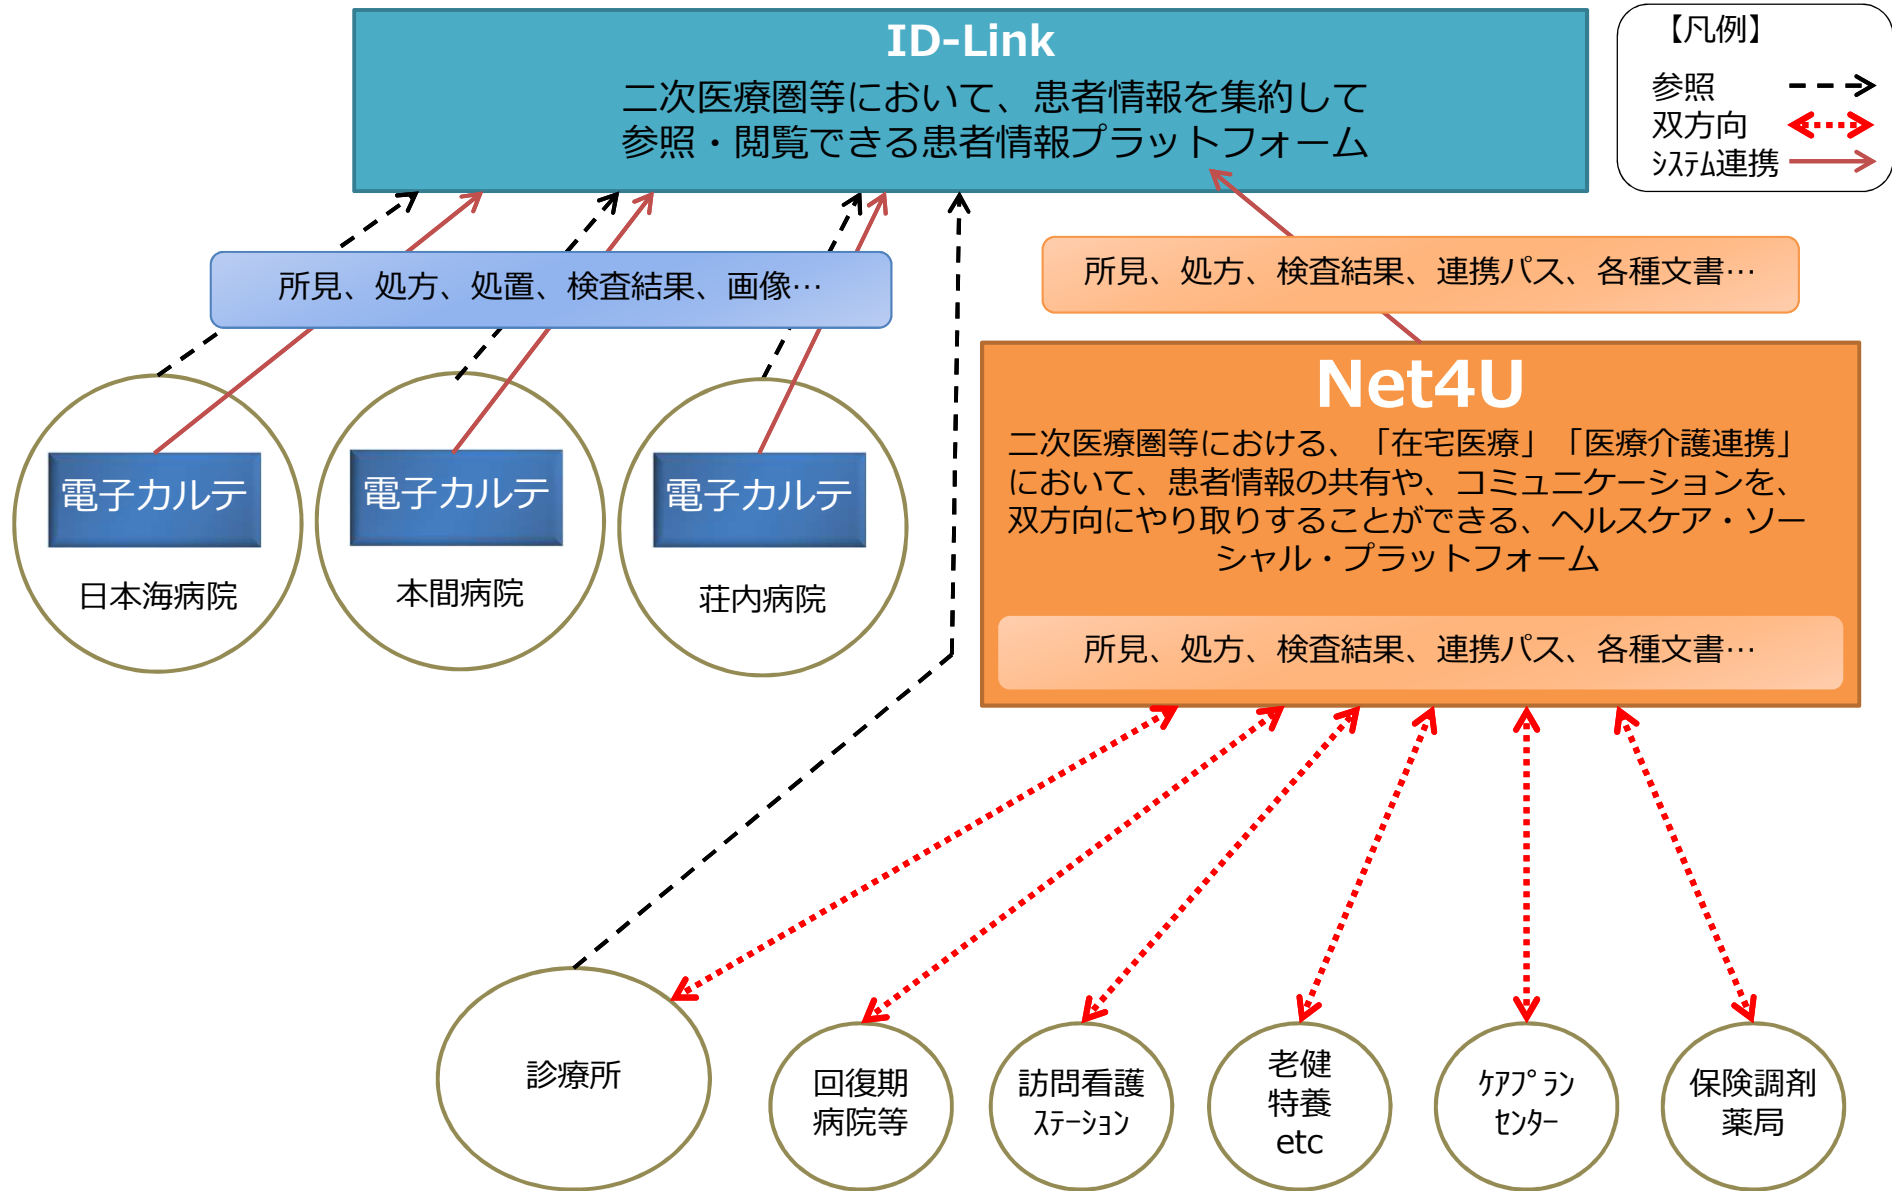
ID-Link
二次医療圏等において、患者情報を集約して
参照・閲覧できる患者情報プラットフォーム

【凡例】
参照
双方向
ｼｽﾃﾑ連携

所見、処方、処置、検査結果、画像…

所見、処方、検査結果、連携パス、各種文書…

電子カルテ
日本海病院

電子カルテ
本間病院

電子カルテ
荘内病院

Net4U
二次医療圏等における、「在宅医療」「医療介護連携」において、患者情報の共有や、コミュニケーションを、双方向にやり取りすることができる、ヘルスケア・ソーシャル・プラットフォーム

所見、処方、検査結果、連携パス、各種文書…

診療所

回復期
病院等

訪問看護
ｽﾃｰｼｮﾝ

老健
特養
etc

ｹｱﾌﾟﾗﾝ
ｾﾝﾀｰ

保険調剤
薬局